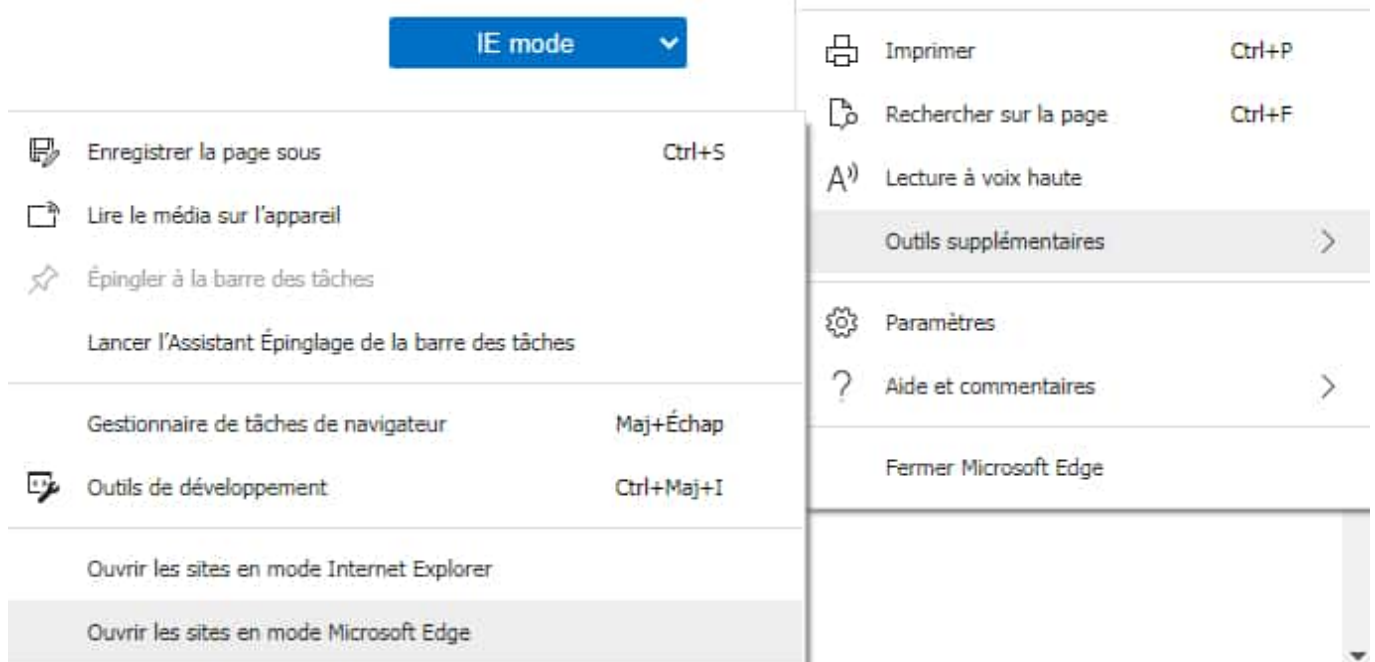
IE mode

Enregistrer la page sous Ctrl+S

Lire le média sur l'appareil

Épingler à la barre des tâches

Lancer l'Assistant Épinglage de la barre des tâches

Gestionnaire de tâches de navigateur Maj+Échap

Outils de développement Ctrl+Maj+I

Ouvrir les sites en mode Internet Explorer

Ouvrir les sites en mode Microsoft Edge

Imprimer Ctrl+P

Rechercher sur la page Ctrl+F

Lecture à voix haute

Outils supplémentaires

Paramètres

Aide et commentaires

Fermer Microsoft Edge